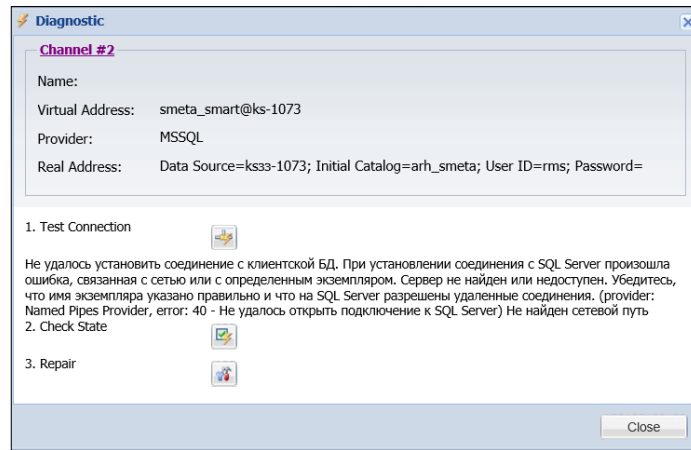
Diagnostic

Channel #2

Name:

Virtual Address: smeta_smart@ks-1073

Provider: MSSQL

Real Address: Data Source=ksзз-1073; Initial Catalog=arh_smeta; User ID=rms; Password=

1. Test Connection

Не удалось установить соединение с клиентской БД. При установлении соединения с SQL Server произошла ошибка, связанная с сетью или с определенным экземпляром. Сервер не найден или недоступен. Убедитесь, что имя экземпляра указано правильно и что на SQL Server разрешены удаленные соединения. (provider: Named Pipes Provider, error: 40 - Не удалось открыть подключение к SQL Server) Не найден сетевой путь

2. Check State

3. Repair

Close